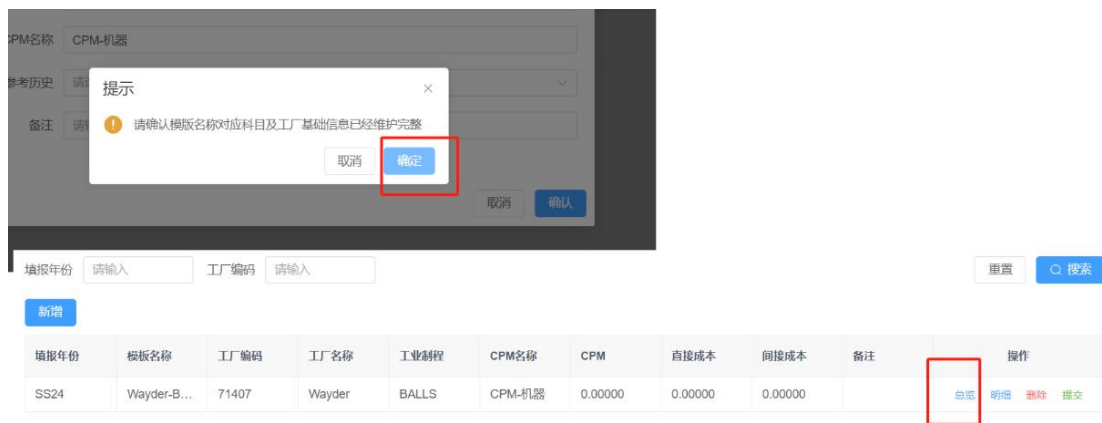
PM名称 CPM-机器

参考历史 请

备注 请

提示

×

请确认模版名称对应科目及工厂基础信息已经维护完整

取消 确定

取消 确认

填报年份 请输入 工厂编码 请输入

重置 搜索

新增

| 填报年份 | 模板名称 | 工厂编码 | 工厂名称 | 工业制程 | CPM名称 | CPM | 直接成本 | 间接成本 | 备注 | 操作 |
|---|---|---|---|---|---|---|---|---|---|---|
| SS24 | Wayder-B... | 71407 | Wayder | BALLS | CPM-机器 | 0.00000 | 0.00000 | 0.00000 | | 总览 明细 删除 提交 |